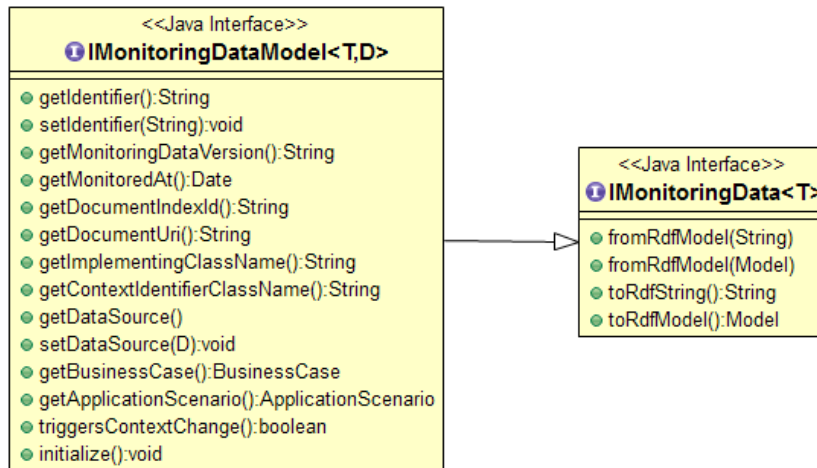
<<Java Interface>>
IMonitoringDataModel<T,D>

getIdentifier():String
setIdentifier(String):void
getMonitoringDataVersion():String
getMonitoredAt():Date
getDocumentIndexId():String
getDocumentUri():String
getImplementingClassName():String
getContextIdentifierClassName():String
getDataSource()
setDataSource(D):void
getBusinessCase():BusinessCase
getApplicationScenario():ApplicationScenario
triggersContextChange():boolean
initialize():void

<<Java Interface>>
IMonitoringData<T>

fromRdfModel(String)
fromRdfModel(Model)
toRdfString():String
toRdfModel():Model